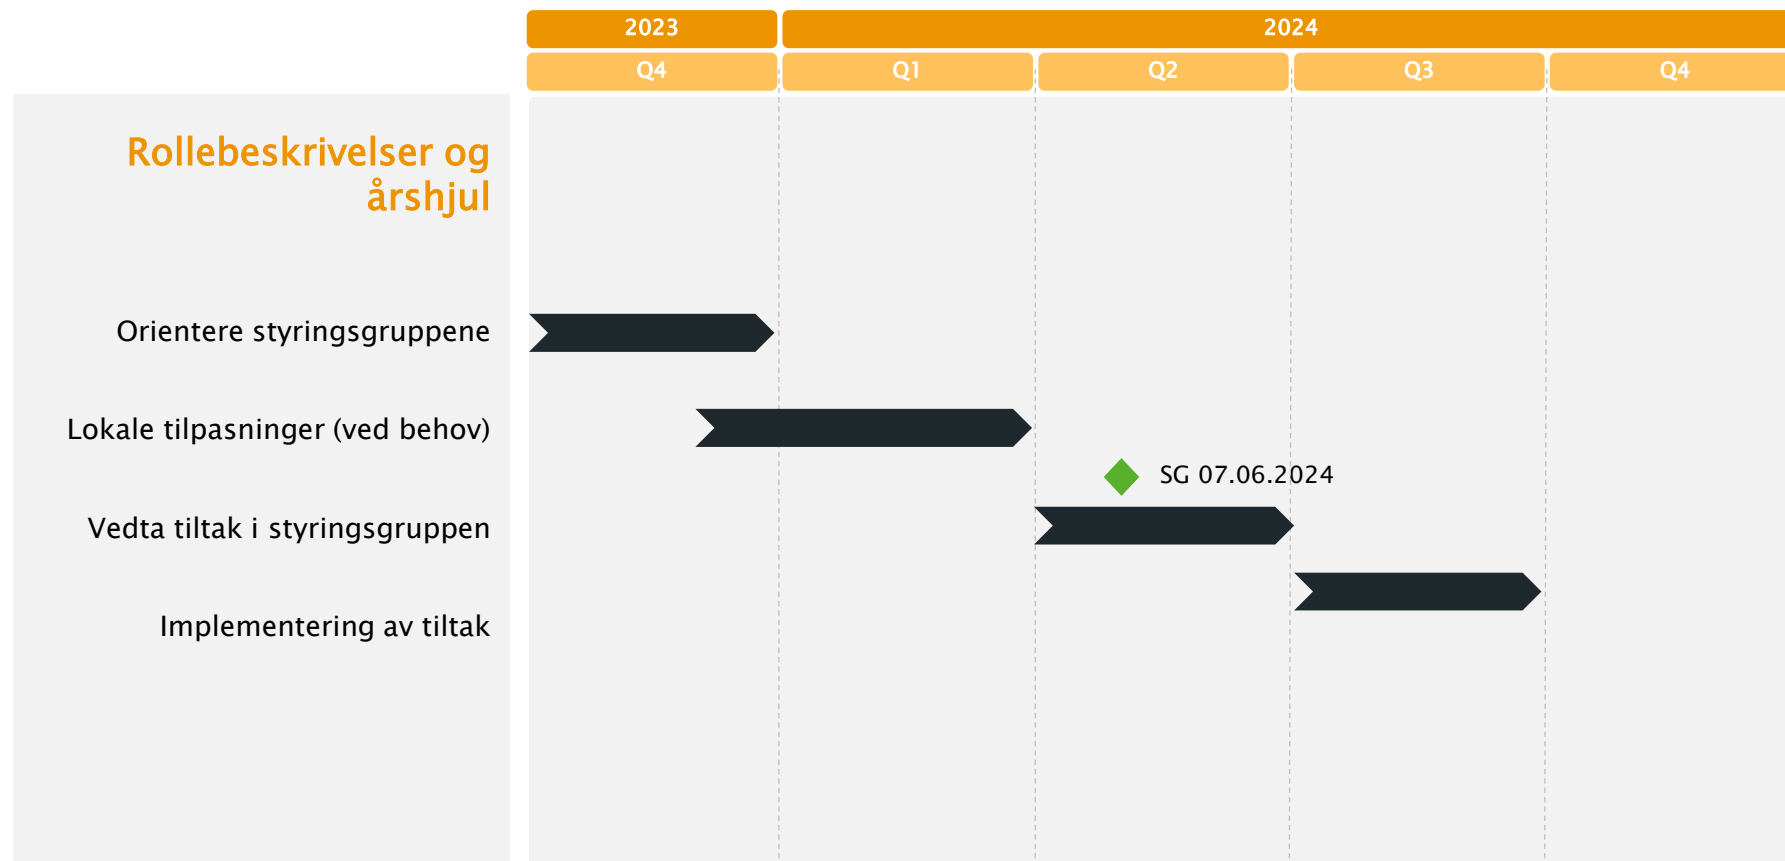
| 2023 | 2024 | | | |
|---|---|---|---|---|
| Q4 | Q1 | Q2 | Q3 | Q4 |

Rollebeskrivelser og årshjul

Orientere styringsgruppene

Lokale tilpasninger (ved behov)

SG 07.06.2024

Vedta tiltak i styringsgruppen

Implementering av tiltak